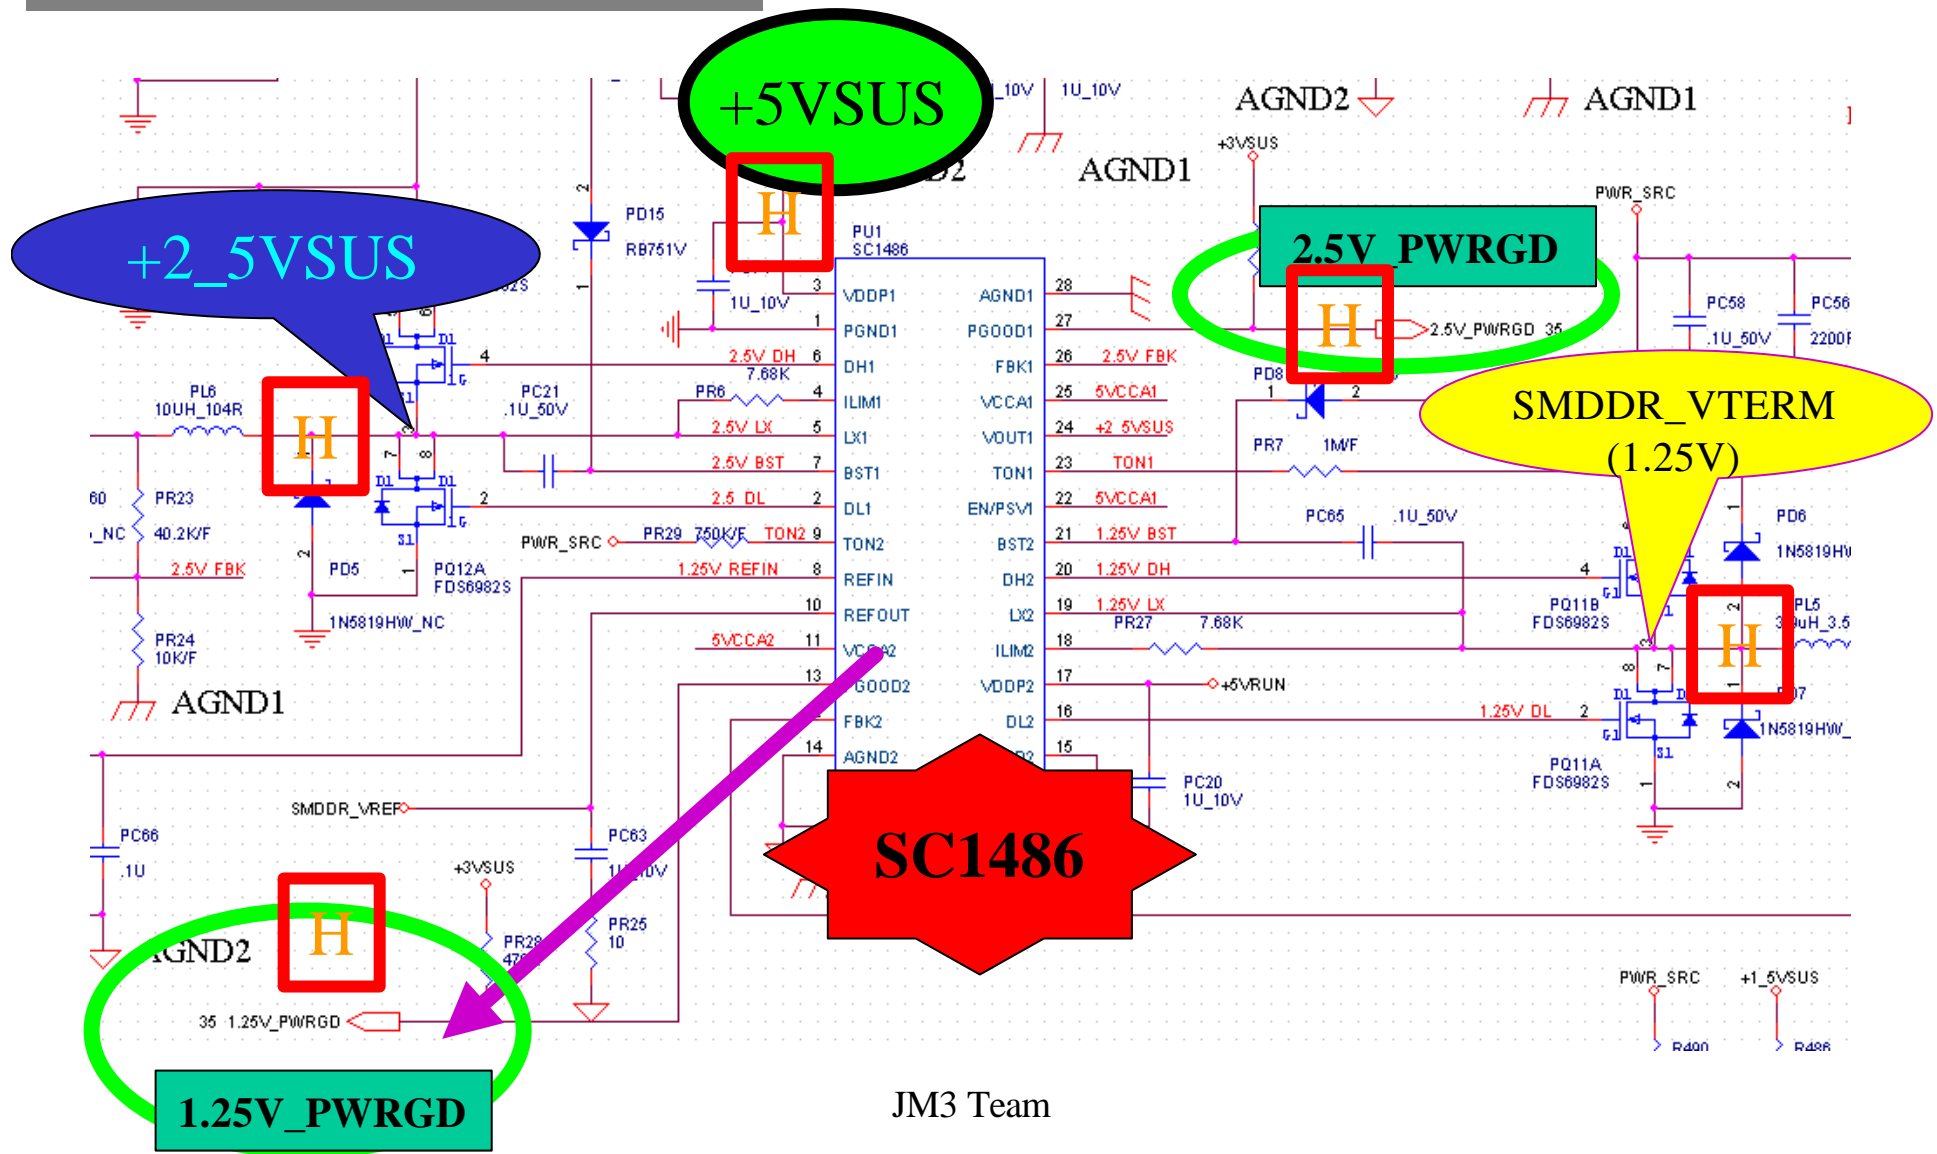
+5VSUS

10V

1U_10V

AGND2

AGND1

AGND1

+3VSUS

PWR_SRC

2.5V_PWRGD

+2_5VSUS

PD15

RB751V

H

PU1
SC1486

1U_10V

3 VDDP1

1 PGND1

2.5V_DH 6 DH1

7.68K

PR6 4 ILIM1

2.5V_LX 5 LX1

2.5V_BST 7 BST1

2.5_DL 2 DL1

PWR_SRC PR29 750K/F TON2 9 TON2

1.25V_REFIN 8 REFIN

10 REFOUT

5VCCA2 11 VCCA2

13 PGOOD2

FBK2

14 AGND2

AGND1 28

PGOOD1 27

FBK1 26 2.5V_FBK

VCCA1 25 5VCCA1

VOUT1 24 +2_5VSUS

TON1 23 TON1

EN/PSV1 22 5VCCA1

BST2 21 1.25V_BST

DH2 20 1.25V_DH

LX2 19 1.25V_LX

ILIM2 18

VDDP2 17 +5VRUN

DL2 16

15

H

2.5V_PWRGD 35

PC58
.1U_50V

PC56
2200P

PD8

PR7 1M/F

SMDDR_VTERM
(1.25V)

PC65 .1U_50V

PR27 7.68K

PD6
1N5819HW

PQ11B
FDS6982S

PL5
3.3uH_3.5

H

1.25V_DL

1N5819HW_

PQ11A
FDS6982S

PC20
1U_10V

PC21
.1U_50V

PL6
10UH_104R

H

PR23
40.2K/F

_NC

60

2.5V_FBK

PD5

PQ12A
FDS6982S

1N5819HW_NC

PR24
10K/F

AGND1

SMDDR_VREF

PC66
.1U

PC63
1U_10V

+3VSUS

PR28
47

PR25
10

AGND2

H

35 1.25V_PWRGD

1.25V_PWRGD

SC1486

PWR_SRC

+1_5VSUS

R490

R486

JM3 Team